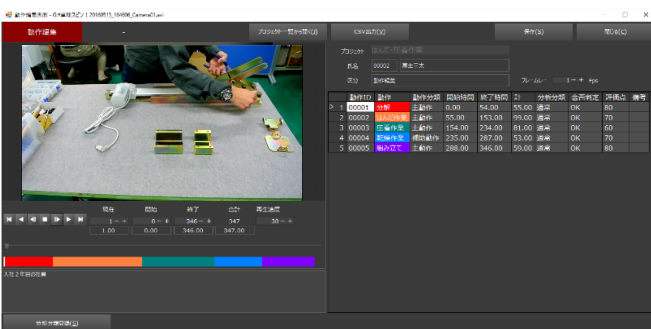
動作編集画面 - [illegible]

動作編集

プロジェクト一覧から探す(O)

CSV出力(X)

保存(S)

閉じる(C)

プロジェクト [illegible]

氏名 00002 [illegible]

工程 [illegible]

フレームレート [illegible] fps

| | 動作ID | 動作 | 動作分類 | 開始時間 | 終了時間 | 計 | 分析分類 | 合否判定 | 評価点 | 備考 |
|---|---|---|---|---|---|---|---|---|---|---|
| 1 | 00001 | 分解 | 主動作 | 0.00 | 54.00 | 55.00 | 通常 | OK | 80 | |
| 2 | 00002 | はんだ作業 | 主動作 | 55.00 | 153.00 | 99.00 | 通常 | OK | 70 | |
| 3 | 00003 | 圧着作業 | 主動作 | 154.00 | 234.00 | 81.00 | 通常 | OK | 60 | |
| 4 | 00004 | 配線作業 | 補助動作 | 235.00 | 287.00 | 53.00 | 通常 | OK | 70 | |
| 5 | 00005 | 組み立て | 主動作 | 288.00 | 346.00 | 59.00 | 通常 | OK | 80 | |

現在 開始 終了 合計 再生速度

1 0 346 347 30

1.00 0.00 346.00 347.00

入社2年目の社員

分析分類収集(S)